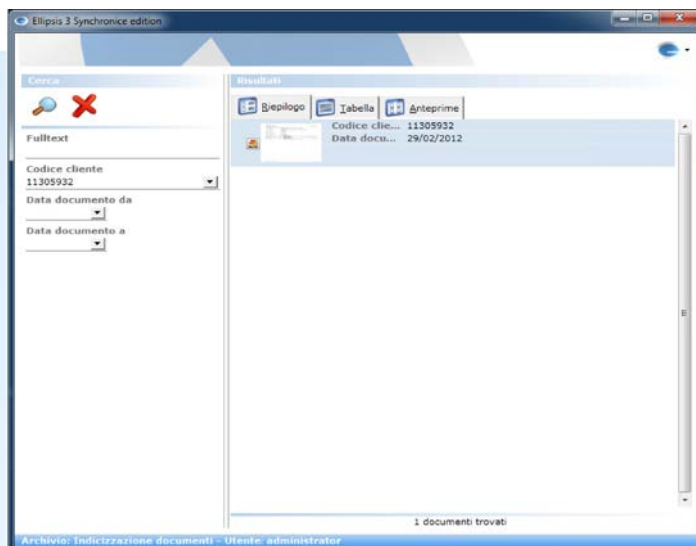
Ellipsis 3 Synchronice edition

Cerca

Fulltext

Codice cliente
11305932

Data documento da

Data documento a

Risultati

Riepilogo
Tabella
Anteprime

Codice clie... 11305932
Data docu... 29/02/2012

1 documenti trovati

Archivio: Indicizzazione documenti - Utente: administrator